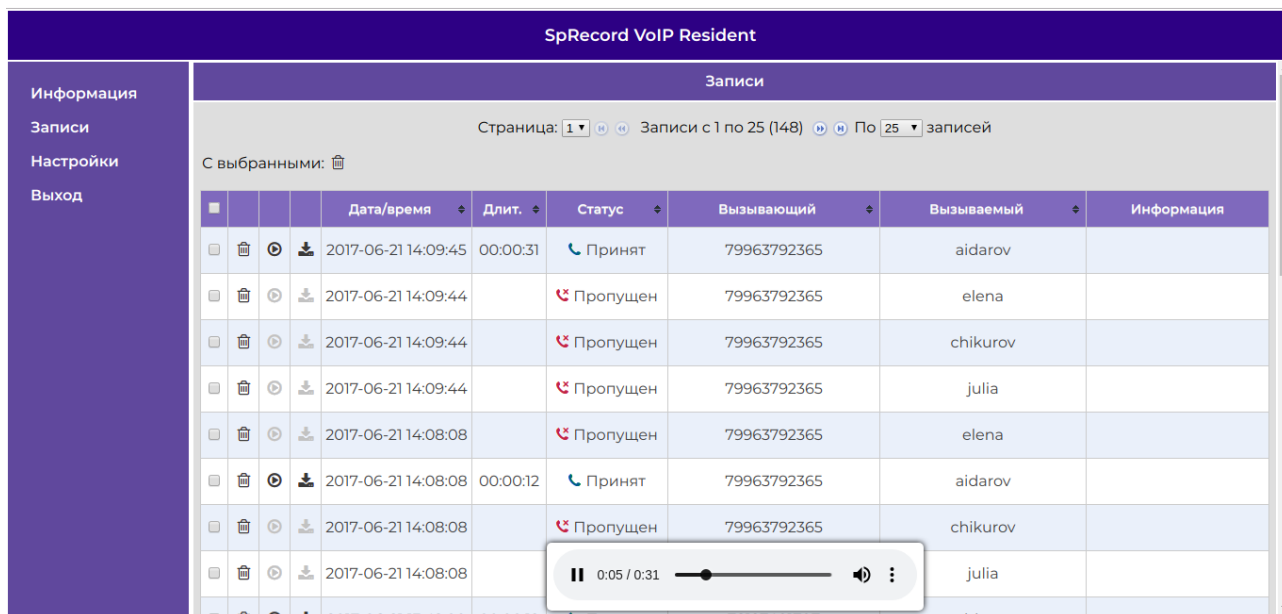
SpRecord VoIP Resident

Информация
Записи
Настройки
Выход

Записи

Страница: 1 Записи с 1 по 25 (148) По 25 записей

С выбранными:

| | | | | Дата/время | Длит. | Статус | Вызывающий | Вызываемый | Информация |
|---|---|---|---|---|---|---|---|---|---|
| | | | | 2017-06-21 14:09:45 | 00:00:31 | Принят | 79963792365 | aidarov | |
| | | | | 2017-06-21 14:09:44 | | Пропущен | 79963792365 | elena | |
| | | | | 2017-06-21 14:09:44 | | Пропущен | 79963792365 | chikurov | |
| | | | | 2017-06-21 14:09:44 | | Пропущен | 79963792365 | julia | |
| | | | | 2017-06-21 14:08:08 | | Пропущен | 79963792365 | elena | |
| | | | | 2017-06-21 14:08:08 | 00:00:12 | Принят | 79963792365 | aidarov | |
| | | | | 2017-06-21 14:08:08 | | Пропущен | 79963792365 | chikurov | |
| | | | | 2017-06-21 14:08:08 | | | | julia | |

0:05 / 0:31